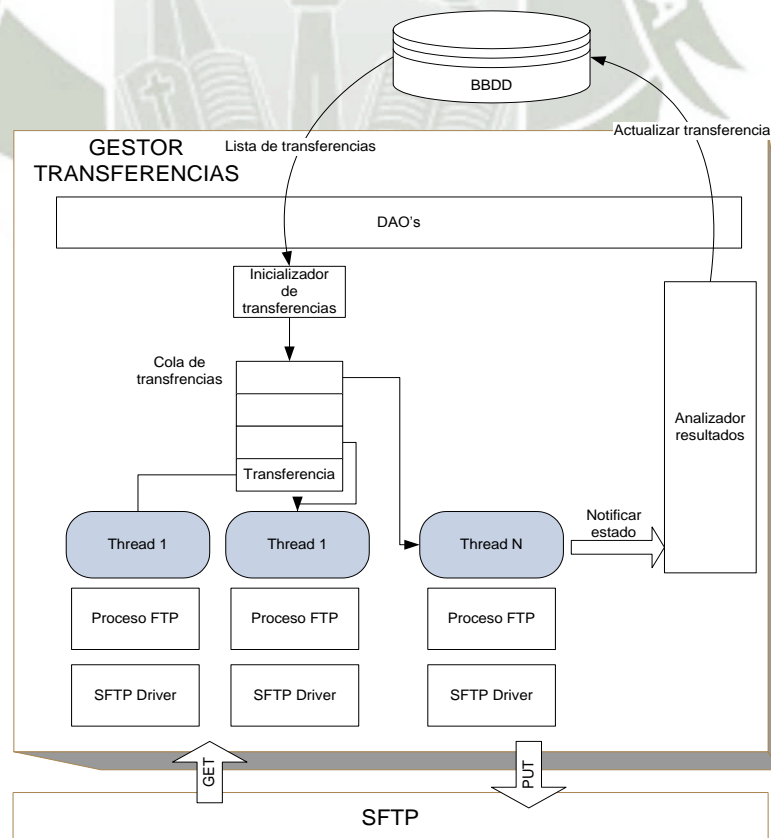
BBDD

GESTOR TRANSFERENCIAS

Lista de transferencias

Actualizar transferencia

DAO's

Inicializador de transferencias

Cola de transfrencias

Transferencia

Analizador resultados

Notificar estado

Thread 1

Thread 1

Thread N

Proceso FTP

Proceso FTP

Proceso FTP

SFTP Driver

SFTP Driver

SFTP Driver

GET

PUT

SFTP